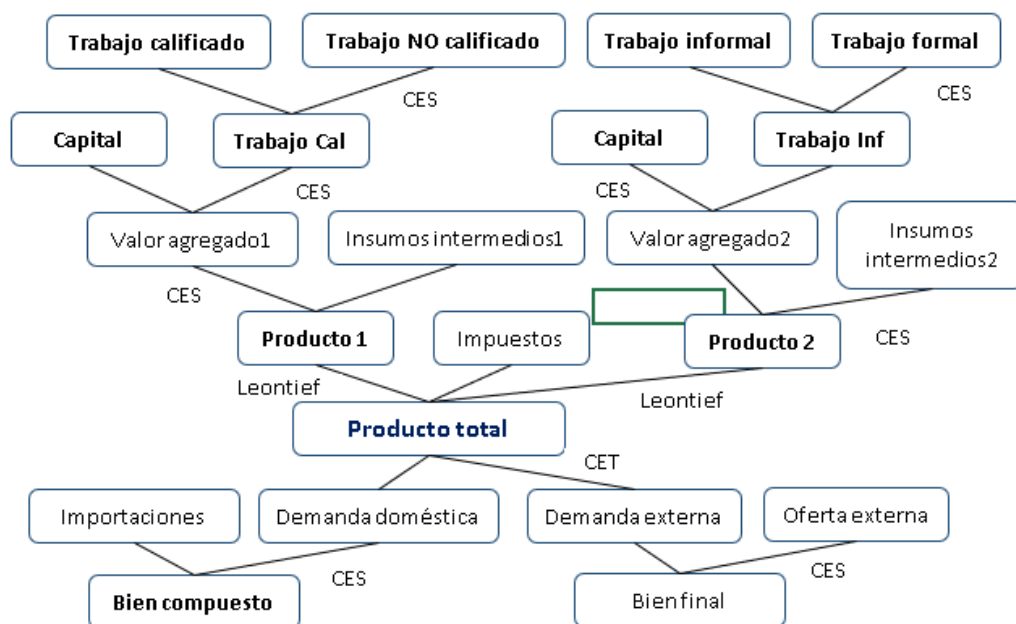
Trabajo calificado

Trabajo NO calificado

Trabajo informal

Trabajo formal

CES

CES

Capital

Trabajo Cal

Capital

Trabajo Inf

CES

CES

Valor agregado1

Insumos intermedios1

Valor agregado2

Insumos intermedios2

CES

Producto 1

Impuestos

Producto 2

CES

Leontief

Leontief

Producto total

CET

Importaciones

Demanda doméstica

Demanda externa

Oferta externa

CES

CES

Bien compuesto

Bien final